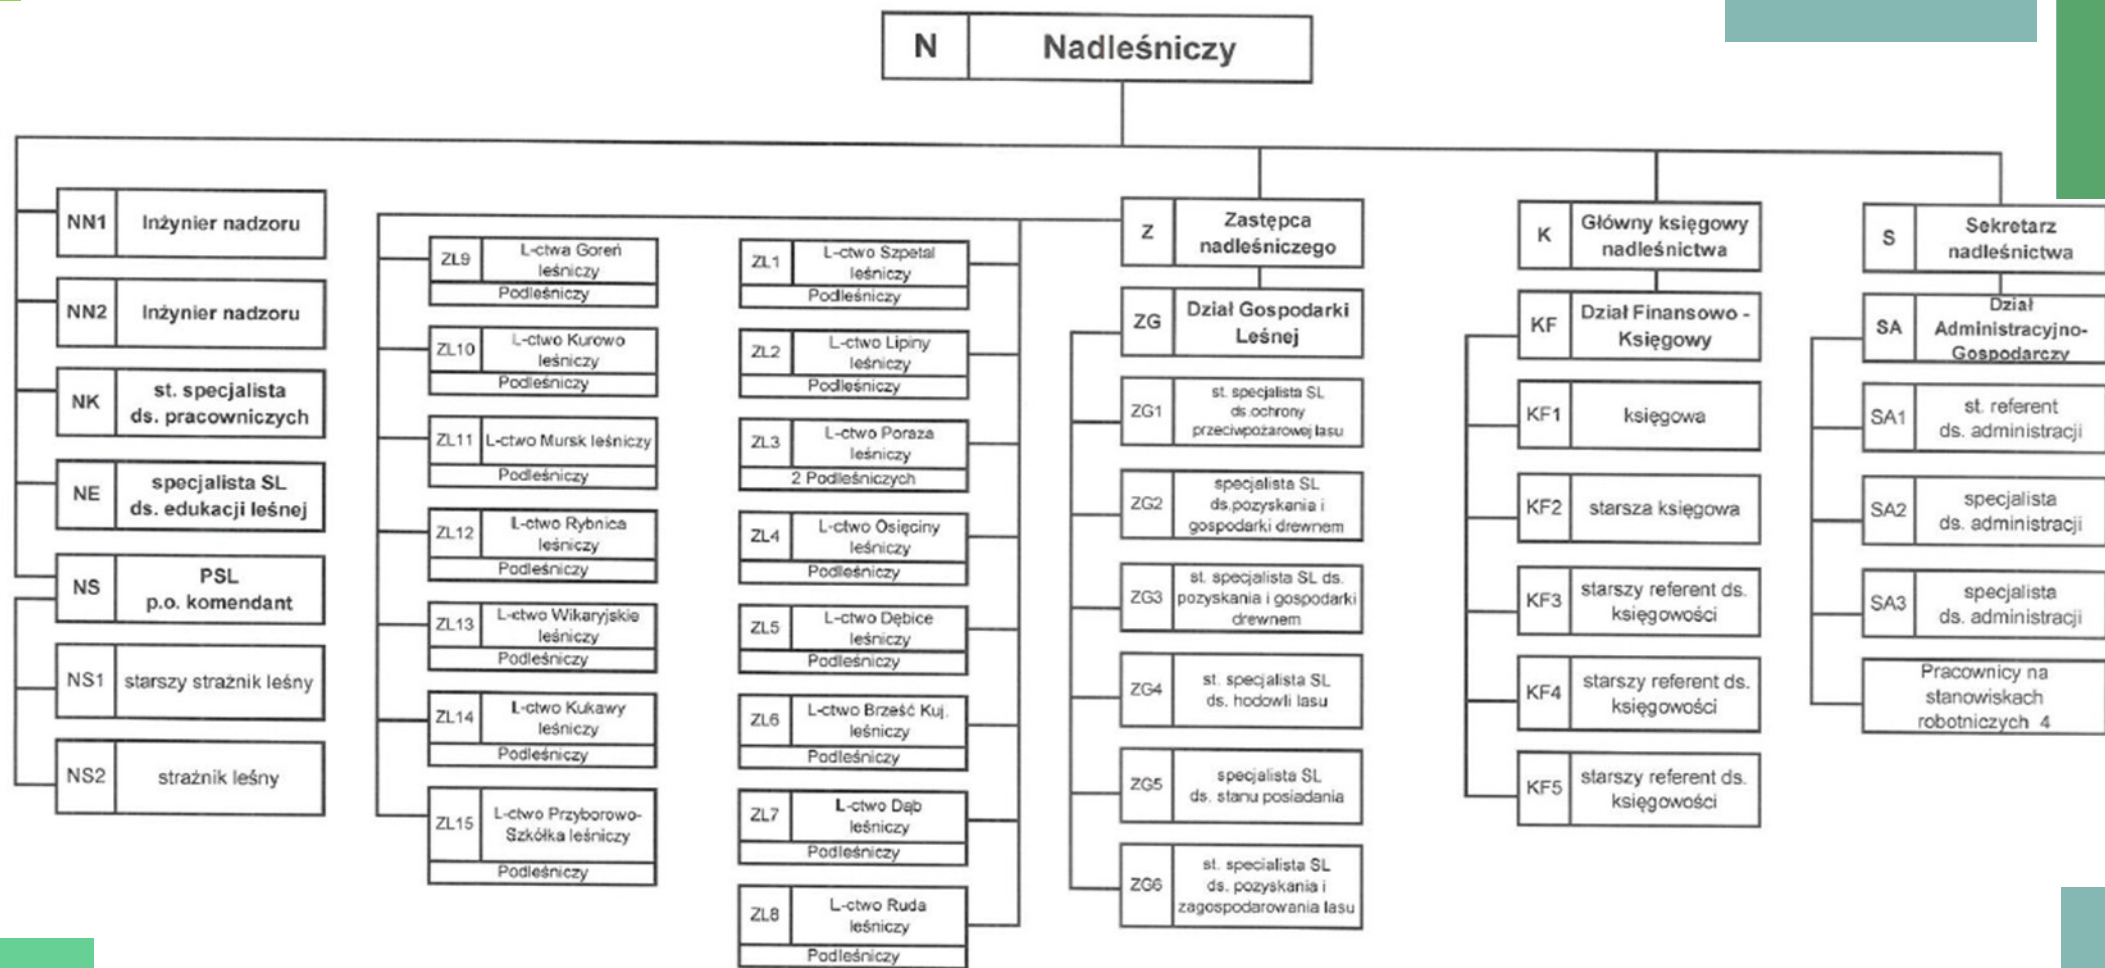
N Nadleśniczy

NN1 Inżynier nadzoru

NN2 Inżynier nadzoru

NK st. specjalista ds. pracowniczych

NE specjalista SL ds. edukacji leśnej

NS PSL p.o. komendant

NS1 starszy strażnik leśny

NS2 strażnik leśny

ZL9 L-ctwa Goreń leśniczy
Podleśniczy

ZL10 L-ctwo Kurowo leśniczy
Podleśniczy

ZL11 L-ctwo Mursk leśniczy
Podleśniczy

ZL12 L-ctwo Rybnica leśniczy
Podleśniczy

ZL13 L-ctwo Wikaryjskie leśniczy
Podleśniczy

ZL14 L-ctwo Kukawy leśniczy
Podleśniczy

ZL15 L-ctwo Przyborowo-Szkółka leśniczy
Podleśniczy

ZL1 L-ctwo Szpetal leśniczy
Podleśniczy

ZL2 L-ctwo Lipiny leśniczy
Podleśniczy

ZL3 L-ctwo Poraza leśniczy
2 Podleśniczych

ZL4 L-ctwo Osięciny leśniczy
Podleśniczy

ZL5 L-ctwo Dębice leśniczy
Podleśniczy

ZL6 L-ctwo Brześć Kuj. leśniczy
Podleśniczy

ZL7 L-ctwo Dąb leśniczy
Podleśniczy

ZL8 L-ctwo Ruda leśniczy
Podleśniczy

Z Zastępca nadleśniczego

ZG Dział Gospodarki Leśnej

ZG1 st. specjalista SL ds.ochrony przeciwpożarowej lasu

ZG2 specjalista SL ds.pozyskania i gospodarki drewnem

ZG3 st. specjalista SL ds. pozyskania i gospodarki drewnem

ZG4 st. specjalista SL ds. hodowli lasu

ZG5 specjalista SL ds. stanu posiadania

ZG6 st. specjalista SL ds. pozyskania i zagospodarowania lasu

K Główny księgowy nadleśnictwa

KF Dział Finansowo - Księgowy

KF1 księgowa

KF2 starsza księgowa

KF3 starszy referent ds. księgowości

KF4 starszy referent ds. księgowości

KF5 starszy referent ds. księgowości

S Sekretarz nadleśnictwa

SA Dział Administracyjno-Gospodarczy

SA1 st. referent ds. administracji

SA2 specjalista ds. administracji

SA3 specjalista ds. administracji

Pracownicy na stanowiskach robotniczych 4